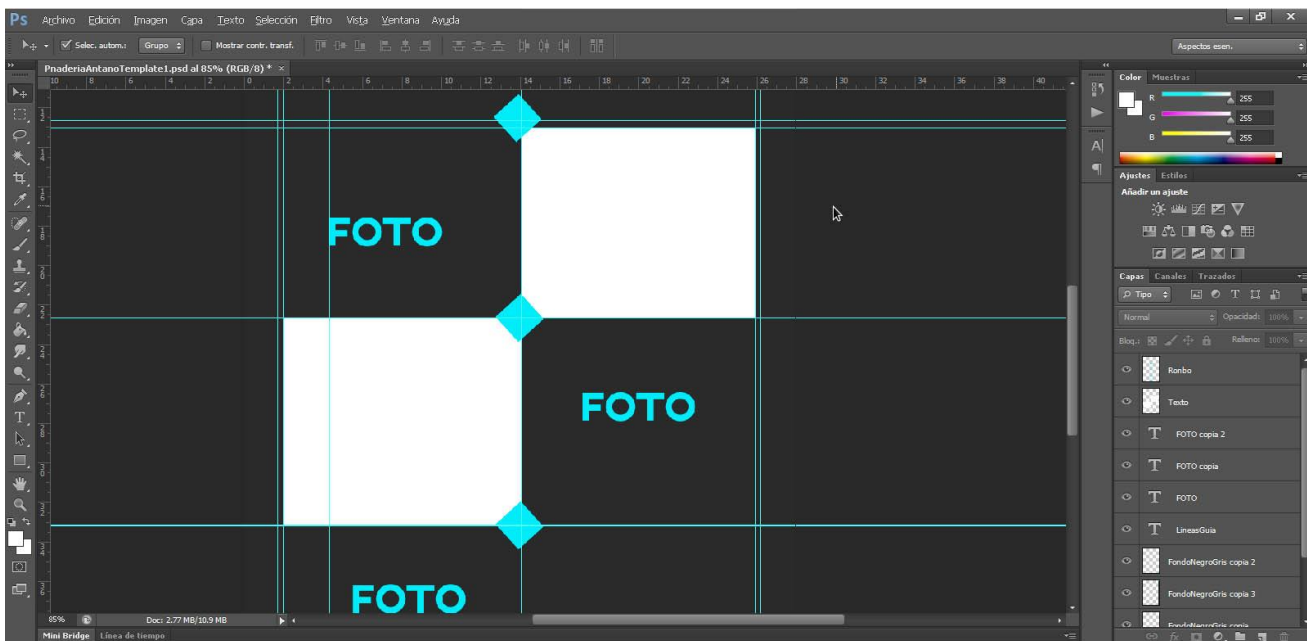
Ps Archivo Edición Imagen Capa Texto Selección Filtro Vista Ventana Ayuda

Selec. autom.: Grupo Mostrar contr. transf.

Aspectos esen.

PnaderiaAntanoTemplate1.psd al 85% (RGB/8) *

FOTO

FOTO

FOTO

85% Doc: 2.77 MB/10.9 MB

Mini Bridge Línea de tiempo

Color Muestras

R 255
G 255
B 255

Ajustes Estilos
Añadir un ajuste

Capas Canales Trazados
Tipo
Normal Opacidad: 100%
Bloq.: Relleno: 100%

Ronbo
Texto
FOTO copia 2
FOTO copia
FOTO
LineasGuia
FondoNegroGris copia 2
FondoNegroGris copia 3
FondoNegroGris copia